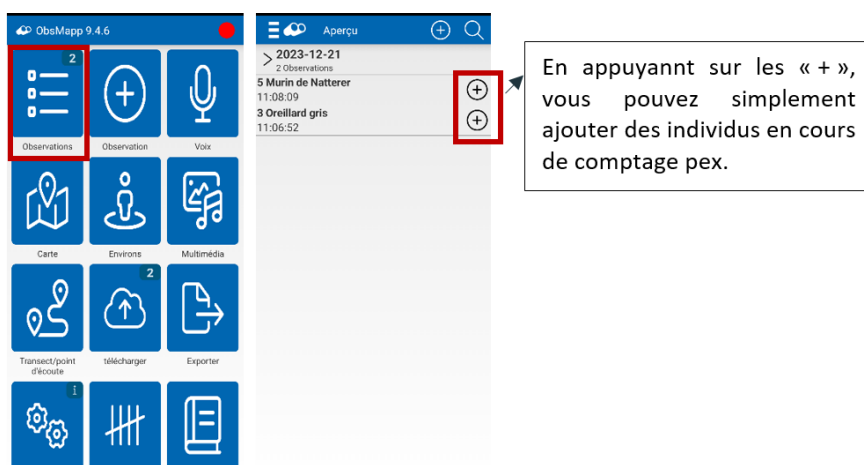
ObsMapp 9.4.6

2
Observations

Observation

Voix

Carte

Environs

Multimédia

2

Transect/point d'écoute

télécharger

Exporter

Aperçu

2023-12-21
2 Observations
5 Murin de Natterer
11:08:09
3 Oreillard gris
11:06:52

En appuyant sur les « + », vous pouvez simplement ajouter des individus en cours de comptage pex.